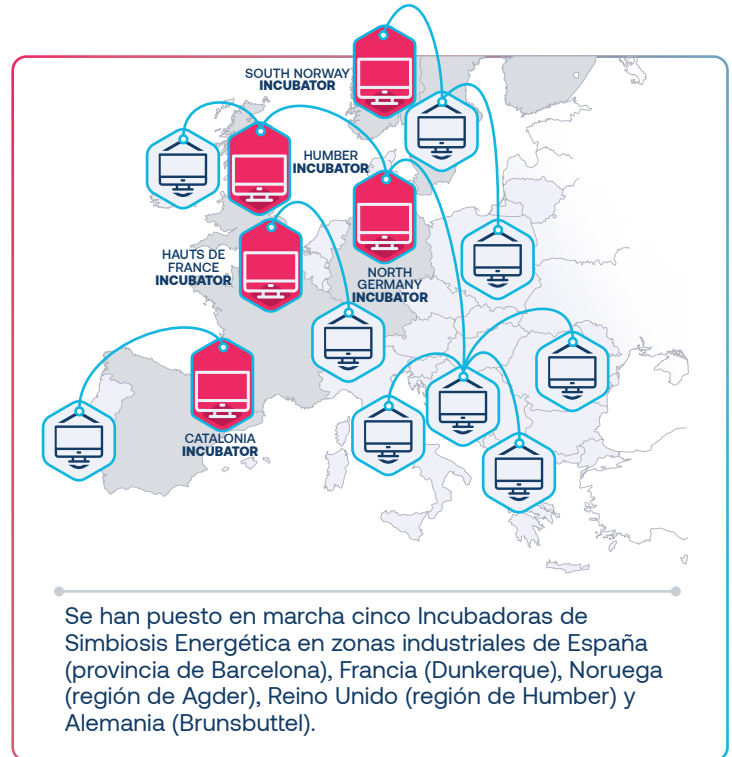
SOUTH NORWAY
INCUBATOR

HUMBER
INCUBATOR

HAUTS DE
FRANCE
INCUBATOR

NORTH
GERMANY
INCUBATOR

CATALONIA
INCUBATOR

Se han puesto en marcha cinco Incubadoras de Simbiosis Energética en zonas industriales de España (provincia de Barcelona), Francia (Dunkerque), Noruega (región de Agder), Reino Unido (región de Humber) y Alemania (Brunsbuttel).